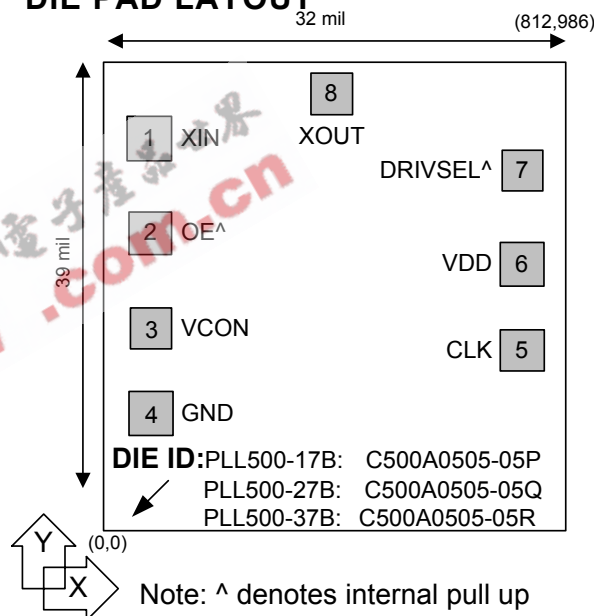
DIE PAD LAYOUT

32 mil

(812,986)

39 mil

8
XOUT

1 XIN

DRIVSEL^ 7

2 OE^

VDD 6

3 VCON

CLK 5

4 GND

DIE ID: PLL500-17B: C500A0505-05P
PLL500-27B: C500A0505-05Q
PLL500-37B: C500A0505-05R

(0,0)

Y

X

Note: ^ denotes internal pull up